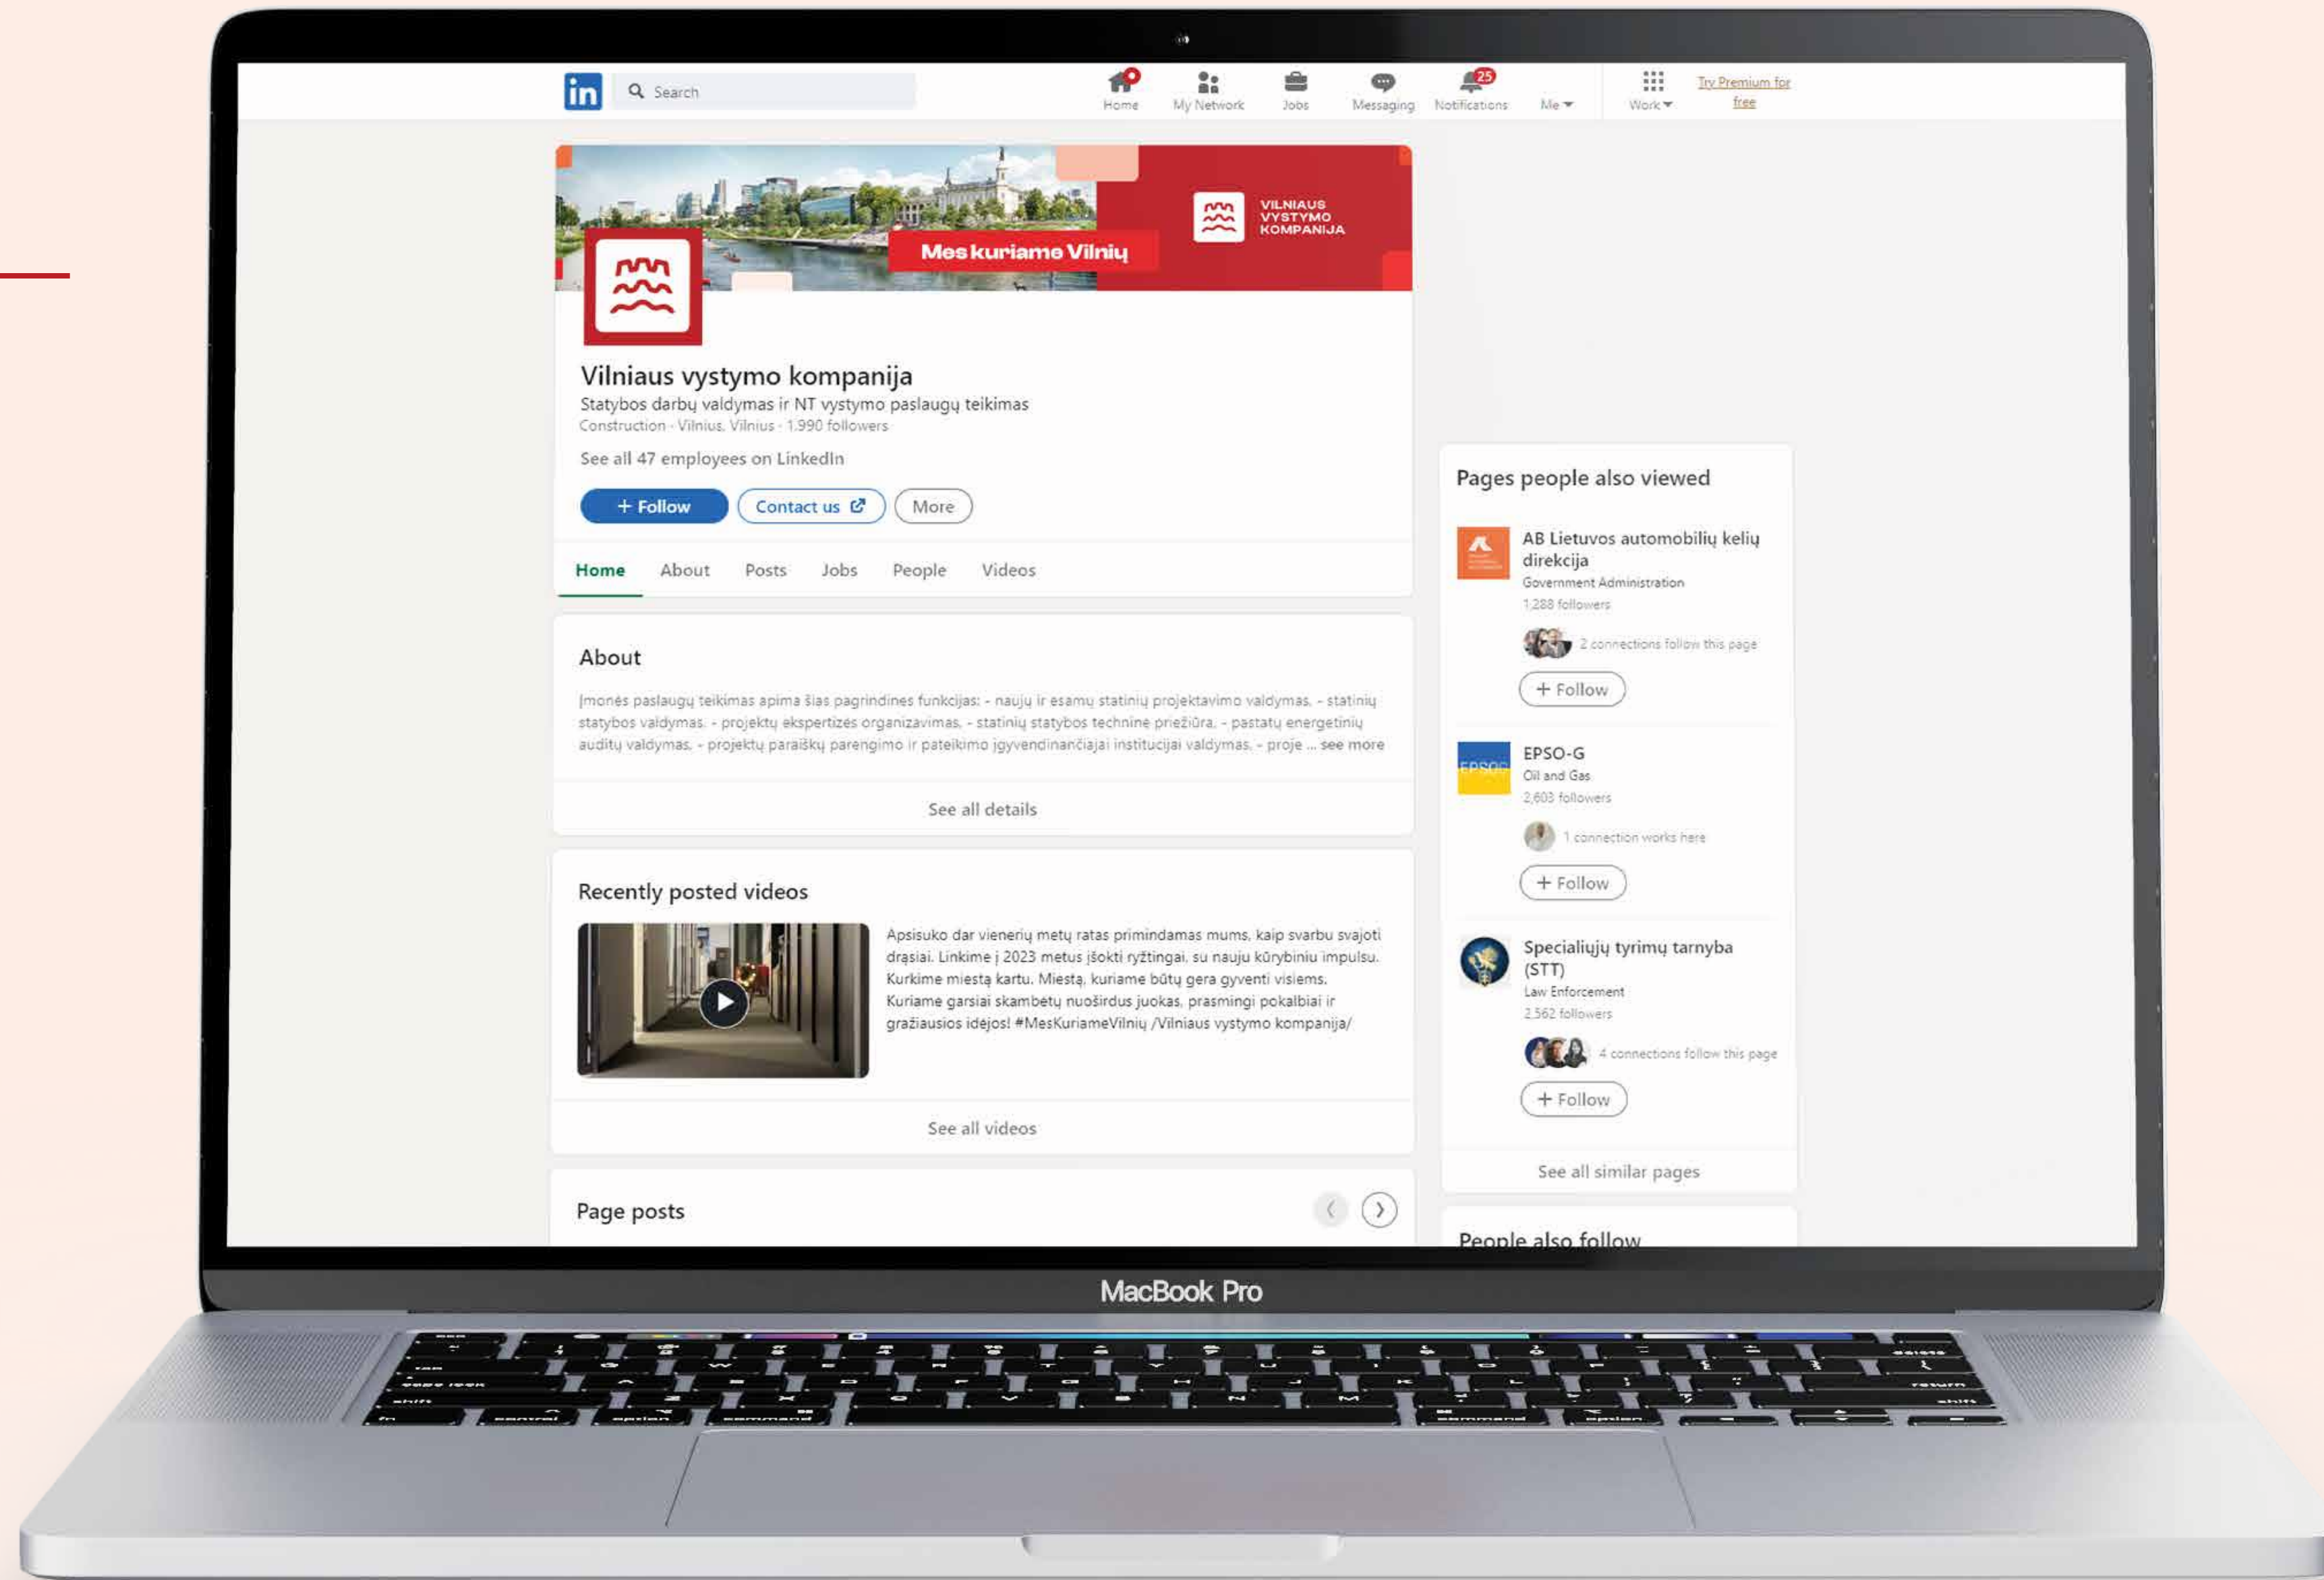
in Search

Home My Network Jobs Messaging 25 Notifications Me Work Try Premium for free

Mes kuriame Vilnių

VILNIAUS VYSTYMO KOMPANIJA

Vilniaus vystymo kompanija
Statybos darbų valdymas ir NT vystymo paslaugų teikimas
Construction · Vilnius, Vilnius · 1,990 followers
See all 47 employees on LinkedIn

+ Follow Contact us More

Home About Posts Jobs People Videos

About
Įmonės paslaugų teikimas apima šias pagrindines funkcijas: - naujų ir esamų statinių projektavimo valdymas, - statinių statybos valdymas, - projektų ekspertizės organizavimas, - statinių statybos techninė priežiūra, - pastatų energetinių auditų valdymas, - projektų paraiškų parengimo ir pateikimo įgyvendinančiajai institucijai valdymas, - proje ... see more

See all details

Recently posted videos
Apsisuko dar vienerių metų ratas primindamas mums, kaip svarbu svajoti drąsiai. Linkime į 2023 metus įšokti ryžtingai, su nauju kūrybiniu impulsu. Kurkime miestą kartu. Miestą, kuriame būtų gera gyventi visiems. Kuriame garsiai skambėtų nuoširdus juokas, prasmingi pokalbiai ir gražiausios idėjos! #MesKuriameVilnių /Vilniaus vystymo kompanija/

See all videos

Page posts

Pages people also viewed

AB Lietuvos automobilių kelių direkcija
Government Administration
1,288 followers
2 connections follow this page
+ Follow

EPSO-G
Oil and Gas
2,603 followers
1 connection works here
+ Follow

Specialiųjų tyrimų tarnyba (STT)
Law Enforcement
2,562 followers
4 connections follow this page
+ Follow

See all similar pages

People also follow

MacBook Pro